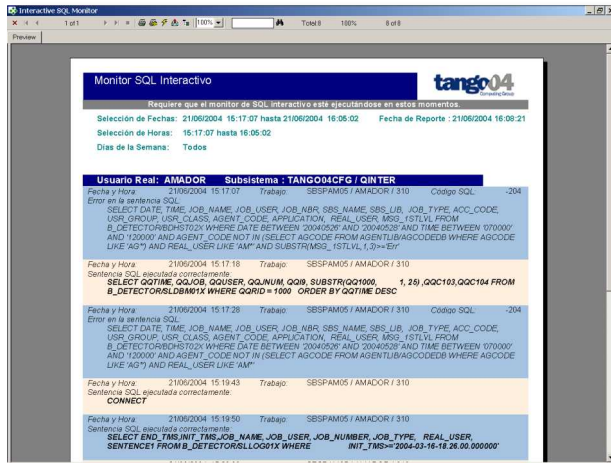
Interactive SQL Monitor

1 of 1 100% Total:8 100% 8 of 8

Preview

Monitor SQL Interactivo

tango04 Computing Group

Requiere que el monitor de SQL interactivo esté ejecutándose en estos momentos.

Selección de Fechas: 21/06/2004 15:17:07 hasta 21/06/2004 16:05:02 Fecha de Reporte : 21/06/2004 16:08:21

Selección de Horas: 15:17:07 hasta 16:05:02

Dias de la Semana: Todos

Usuario Real: AMADOR Subsistema : TANGO04CFG / QINTER

Fecha y Hora: 21/06/2004 15:17:07 Trabajo: SBSPAM05 / AMADOR / 310 Código SQL: -204
Error en la sentencia SQL:
SELECT DATE, TIME, JOB_NAME, JOB_USER, JOB_NBR, SBS_NAME, SBS_LIB, JOB_TYPE, ACC_CODE, USR_GROUP, USR_CLASS, AGENT_CODE, APPLICATION, REAL_USER, MSG_1STLVL FROM B_DETECTOR/BDHST02X WHERE DATE BETWEEN '20040526' AND '20040528' AND TIME BETWEEN '070000' AND '120000' AND AGENT_CODE NOT IN (SELECT AGCODE FROM AGENTLIB/AGCODEDB WHERE AGCODE LIKE 'AG*') AND REAL_USER LIKE 'AM*' AND SUBSTR(MSG_1STLVL,1,3)>='Err'

Fecha y Hora: 21/06/2004 15:17:18 Trabajo: SBSPAM05 / AMADOR / 310
Sentencia SQL ejecutada correctamente:
SELECT QQTIME, QQJOB, QQUSER, QQJNUM, QQI9, SUBSTR(QQ1000, 1, 25) ,QQC103,QQC104 FROM B_DETECTOR/SLDBM01X WHERE QQRID = 1000 ORDER BY QQTIME DESC

Fecha y Hora: 21/06/2004 15:17:28 Trabajo: SBSPAM05 / AMADOR / 310 Código SQL: -204
Error en la sentencia SQL:
SELECT DATE, TIME, JOB_NAME, JOB_USER, JOB_NBR, SBS_NAME, SBS_LIB, JOB_TYPE, ACC_CODE, USR_GROUP, USR_CLASS, AGENT_CODE, APPLICATION, REAL_USER, MSG_1STLVL FROM B_DETECTOR/BDHST02X WHERE DATE BETWEEN '20040526' AND '20040528' AND TIME BETWEEN '070000' AND '120000' AND AGENT_CODE NOT IN (SELECT AGCODE FROM AGENTLIB/AGCODEDB WHERE AGCODE LIKE 'AG*') AND REAL_USER LIKE 'AM*'

Fecha y Hora: 21/06/2004 15:19:43 Trabajo: SBSPAM05 / AMADOR / 310
Sentencia SQL ejecutada correctamente:
CONNECT

Fecha y Hora: 21/06/2004 15:19:50 Trabajo: SBSPAM05 / AMADOR / 310
Sentencia SQL ejecutada correctamente:
SELECT END_TMS,INIT_TMS,JOB_NAME, JOB_USER, JOB_NUMBER, JOB_TYPE, REAL_USER, SENTENCE1 FROM B_DETECTOR/SLLOG01X WHERE INIT_TMS>='2004-03-16-18.26.00.000000'